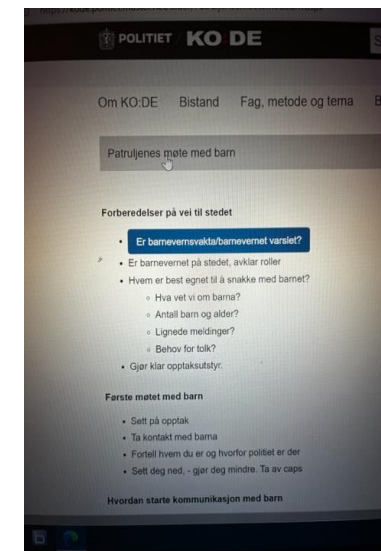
POLITIET KO:DE

Om KO:DE Bistand Fag, metode og tema

Patruljenes møte med barn

Forberedelser på vei til stedet

- Er barnevernsvakta/barnevernet varslet?
- Er barnevernet på stedet, avklar roller
- Hvem er best egnet til å snakke med barnet?
  - Hva vet vi om barna?
  - Antall barn og alder?
  - Lignede meldinger?
  - Behov for tolk?
- Gjør klar opptaksutstyr.

Første møtet med barn

- Sett på opptak
- Ta kontakt med barna
- Fortell hvem du er og hvorfor politiet er der
- Sett deg ned, - gjør deg mindre. Ta av caps

Hvordan starte kommunikasjon med barn